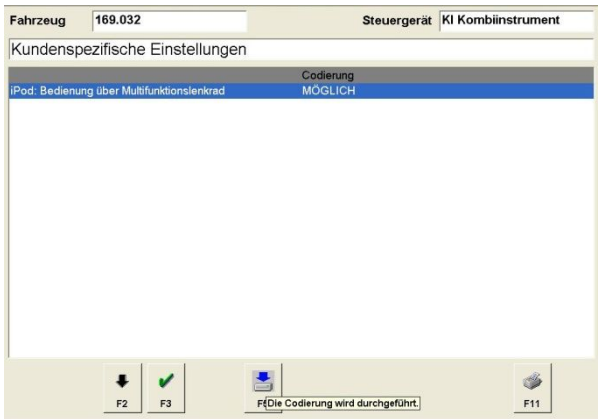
Fahrzeug 169.032

Steuergerät KI Kombiinstrument

Kundenspezifische Einstellungen

| | Codierung |
|---|---|
| iPod: Bedienung über Multifunktionslenkrad | MÖGLICH |

F2 F3 F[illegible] Die Codierung wird durchgeführt. F11